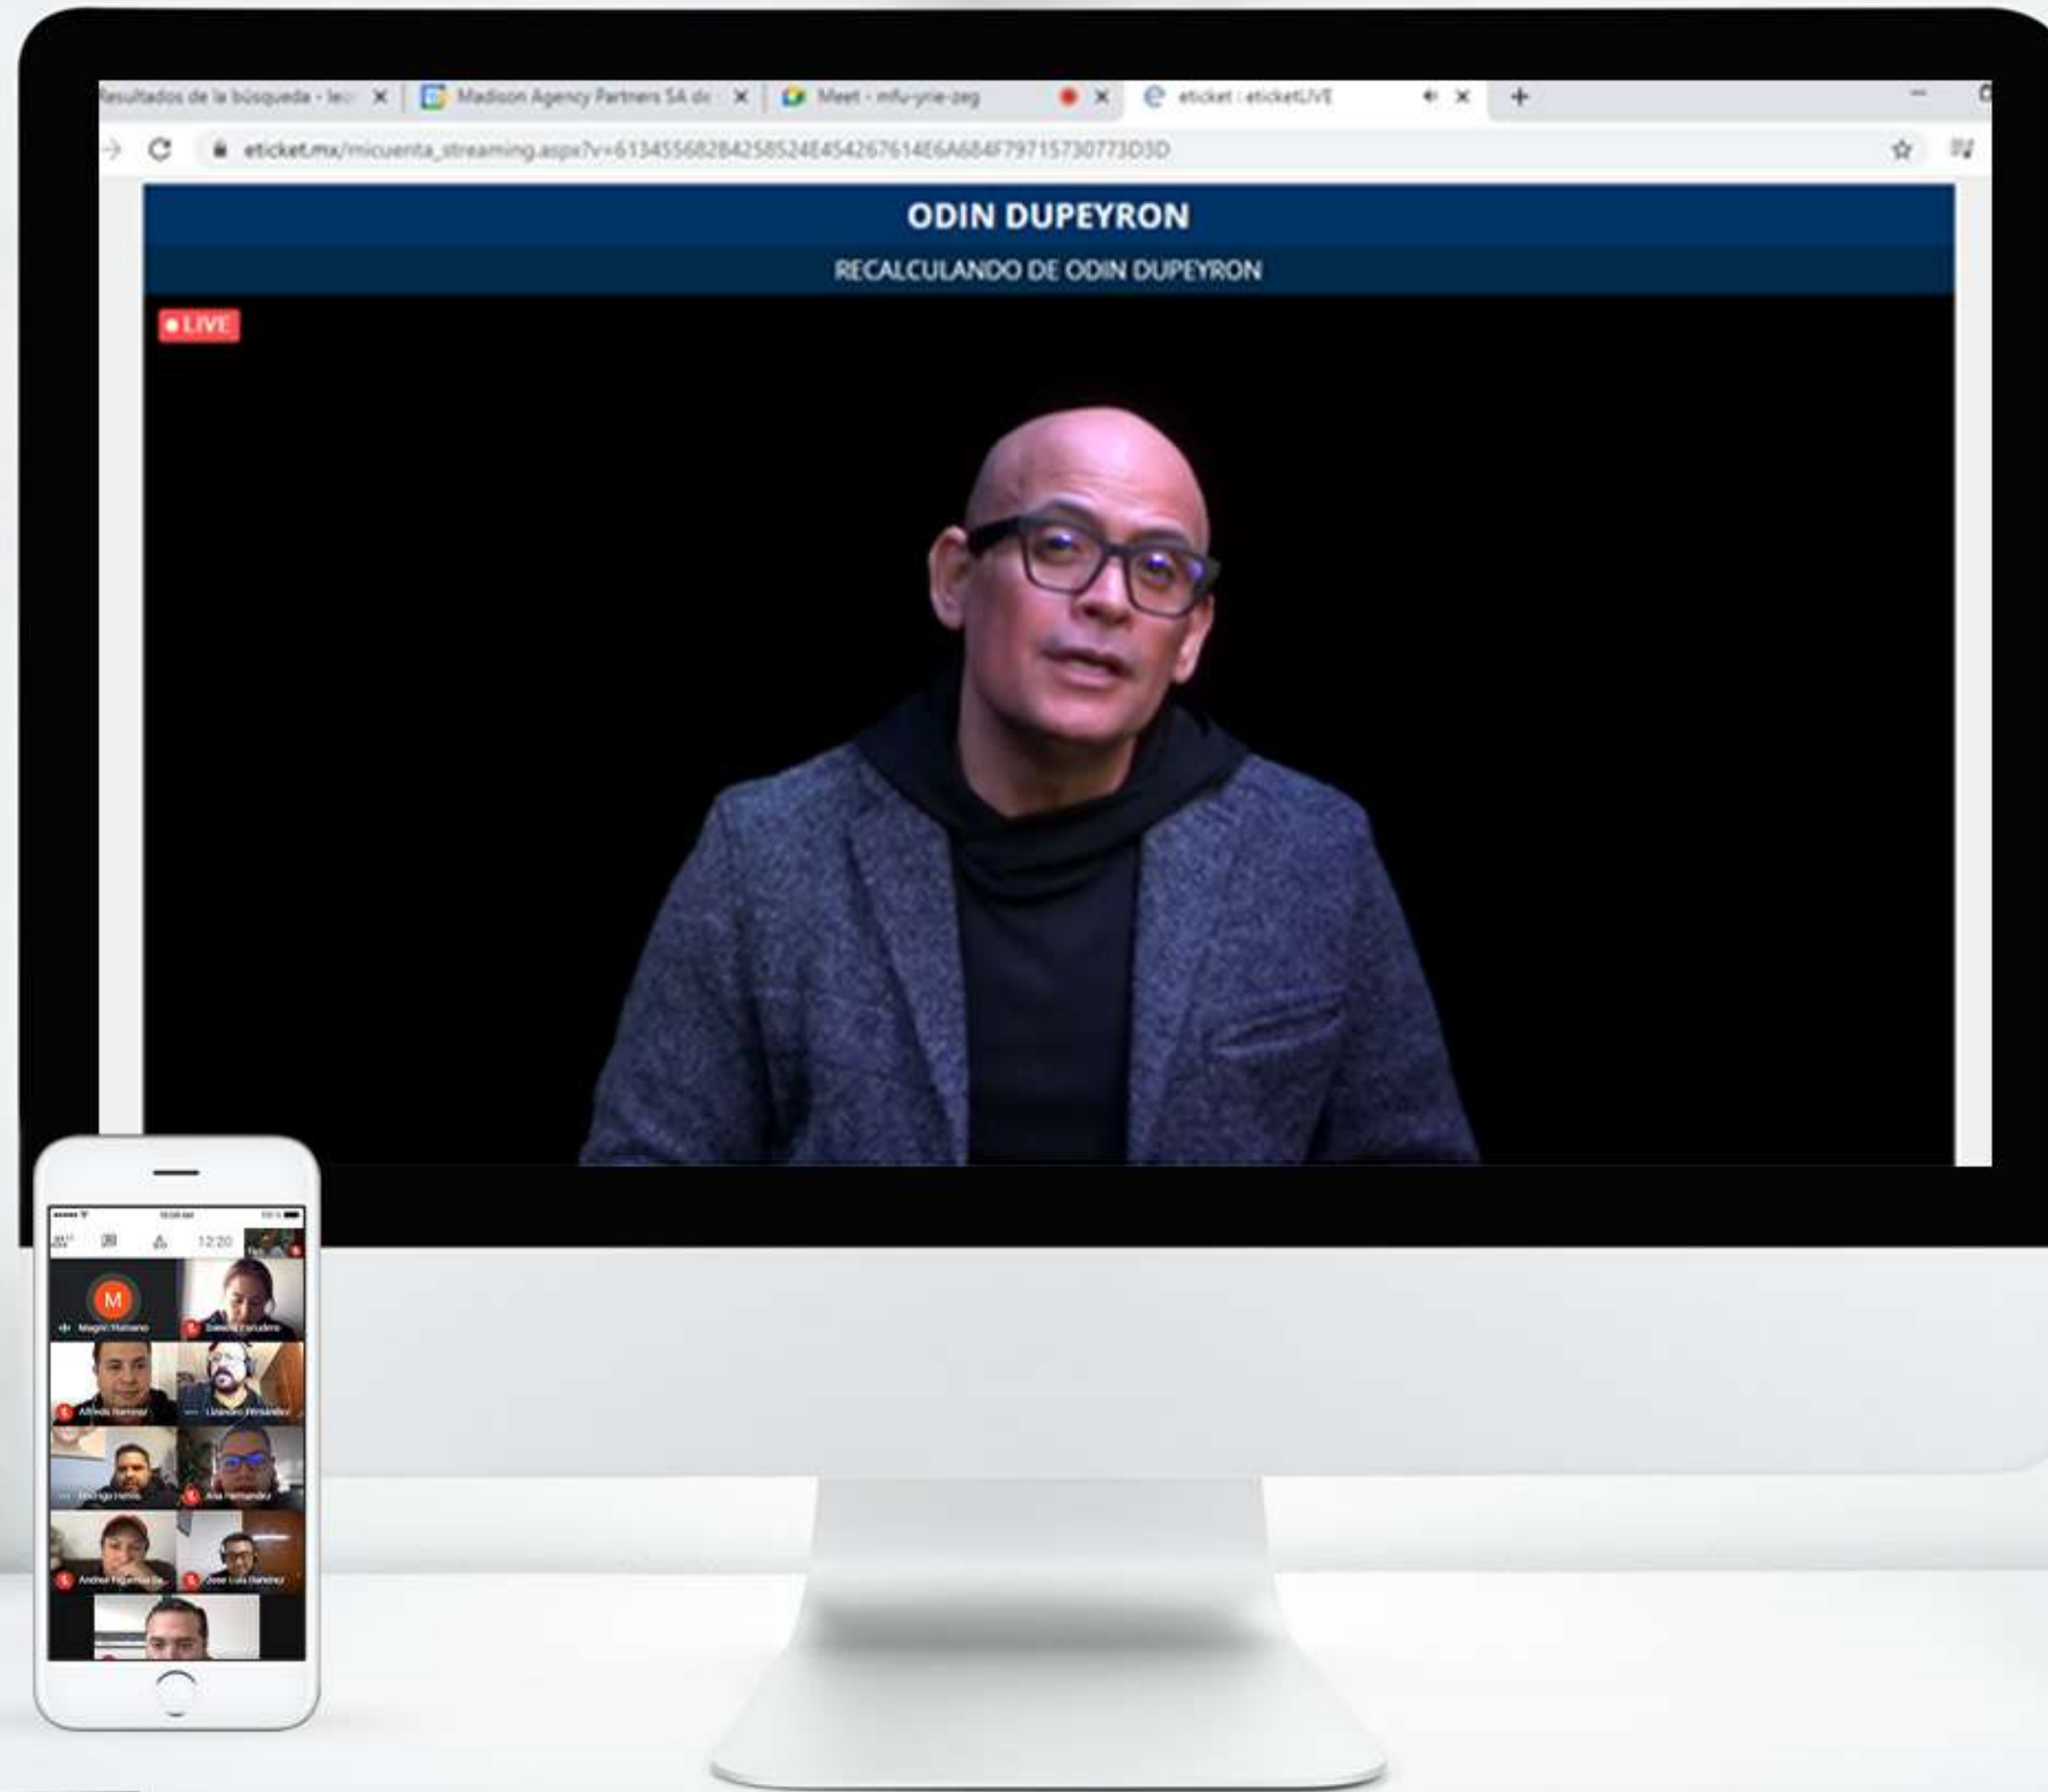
Resultados de la búsqueda - le
Madison Agency Partners SA de
Meet - mfu-yrie-zeg
eticket : eticketLIVE
eticket.mx/micuenta_streaming.aspx?v=6134556828425852​4E4542676​14E6A684F79715730773D3D

ODIN DUPEYRON
RECALCULANDO DE ODIN DUPEYRON
LIVE

12:20
M
Magno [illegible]
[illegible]
Alfredo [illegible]
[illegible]
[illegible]
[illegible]
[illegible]
José Luis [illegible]